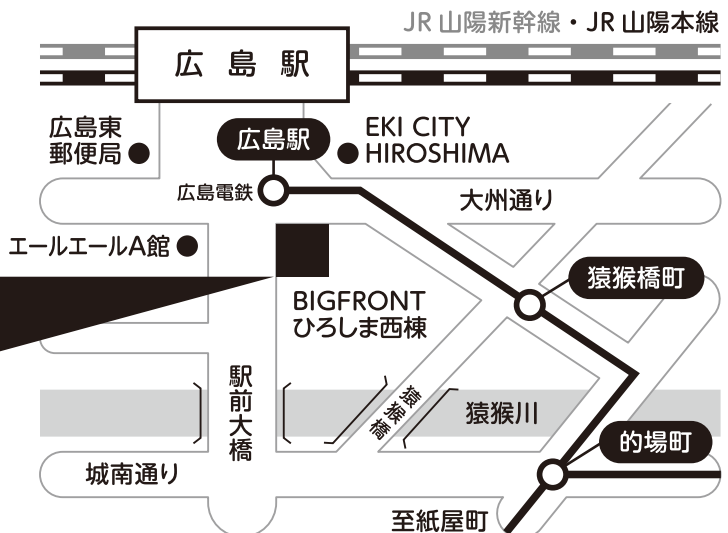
JR 山陽新幹線・JR 山陽本線

広島駅

広島東郵便局

広島駅

EKI CITY HIROSHIMA

広島電鉄

大州通り

エールエールA館

猿猴橋町

BIGFRONT ひろしま西棟

駅前大橋

猿猴橋

猿猴川

的場町

城南通り

至紙屋町